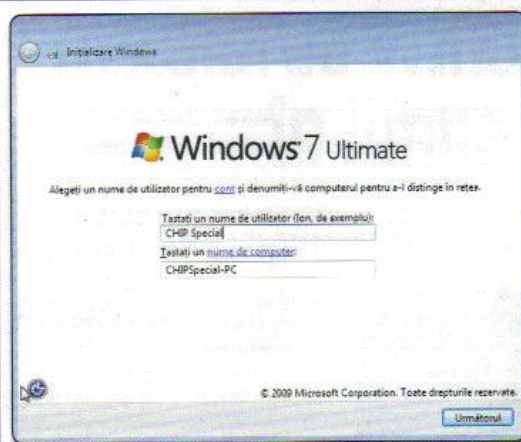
Inițializare Windows

Windows 7 Ultimate

Alegeți un nume de utilizator pentru cont și denumiți-vă computerul pentru a-l distinge în rețea.

Tastați un nume de utilizator (Ion, de exemplu):

CHIP Special

Tastați un nume de computer:

CHIPSpecial-PC

© 2009 Microsoft Corporation. Toate drepturile rezervate.

Următorul